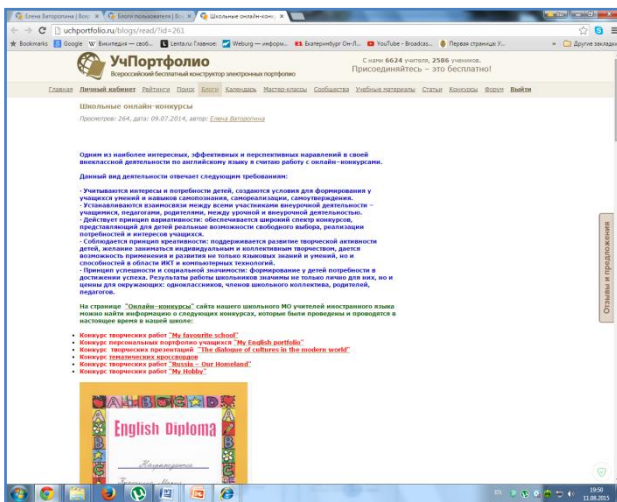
Елена Ватрополина | Блог | Блоги пользователя | Бл | Школьные онлайн-конк... ×

uchportfolio.ru/blogs/read/?id=261

Bookmarks Google Википедия — своб... Lenta.ru: Главное Weburg — информ... Екатеринбург Он-Л... YouTube - Broadcas... Первая страница У... Другие закладки

УчПортфолио
Всероссийский бесплатный конструктор электронных портфолио

С нами 6624 учителя, 2586 учеников.
Присоединяйтесь – это бесплатно!

Главная Личный кабинет Рейтинги Поиск Блоги Календарь Мастер-классы Сообщества Учебные материалы Статьи Конкурсы Форум Выйти

Школьные онлайн-конкурсы

Просмотров: 264, дата: 09.07.2014, автор: Елена Ватрополина

Одним из наиболее интересных, эффективных и перспективных направлений в своей внеклассной деятельности по английскому языку я считаю работу с онлайн-конкурсами.

Данный вид деятельности отвечает следующим требованиям:

- Учитываются интересы и потребности детей, создаются условия для формирования у учащихся умений и навыков самопознания, самореализации, самоутверждения.
- Устанавливаются взаимосвязи между всеми участниками внеурочной деятельности – учащимися, педагогами, родителями, между урочной и внеурочной деятельностью.
- Действует принцип вариативности: обеспечивается широкий спектр конкурсов, представляющий для детей реальные возможности свободного выбора, реализации потребностей и интересов учащихся.
- Соблюдается принцип креативности: поддерживается развитие творческой активности детей, желание заниматься индивидуальным и коллективным творчеством, дается возможность применения и развития не только языковых знаний и умений, но и способностей в области ИКТ и компьютерных технологий.
- Принцип успешности и социальной значимости: формирование у детей потребности в достижении успеха. Результаты работы школьников значимы не только лично для них, но и ценны для окружающих: одноклассников, членов школьного коллектива, родителей, педагогов.

На странице "Онлайн-конкурсы" сайта нашего школьного МО учителей иностранного языка можно найти информацию о следующих конкурсах, которые были проведены и проводятся в настоящее время в нашей школе:

- Конкурс творческих работ "My favourite school"
- Конкурс персональных портфолио учащихся "My English portfolio"
- Конкурс творческих презентаций "The dialogue of cultures in the modern world"
- Конкурс тематических кроссвордов
- Конкурс творческих работ "Russia – Our Homeland"
- Конкурс творческих работ "My Hobby"

English Diploma

Награждается

Отзывы и предложения

19:56
11.08.2015